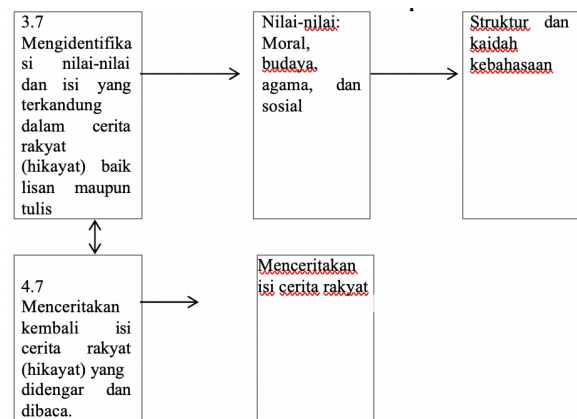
3.7 Mengidentifikasi nilai-nilai dan isi yang terkandung dalam cerita rakyat (hikayat) baik lisan maupun tulis

Nilai-nilai: Moral, budaya, agama, dan sosial

Struktur dan kaidah kebahasaan

4.7 Menceritakan kembali isi cerita rakyat (hikayat) yang didengar dan dibaca.

Menceritakan isi cerita rakyat